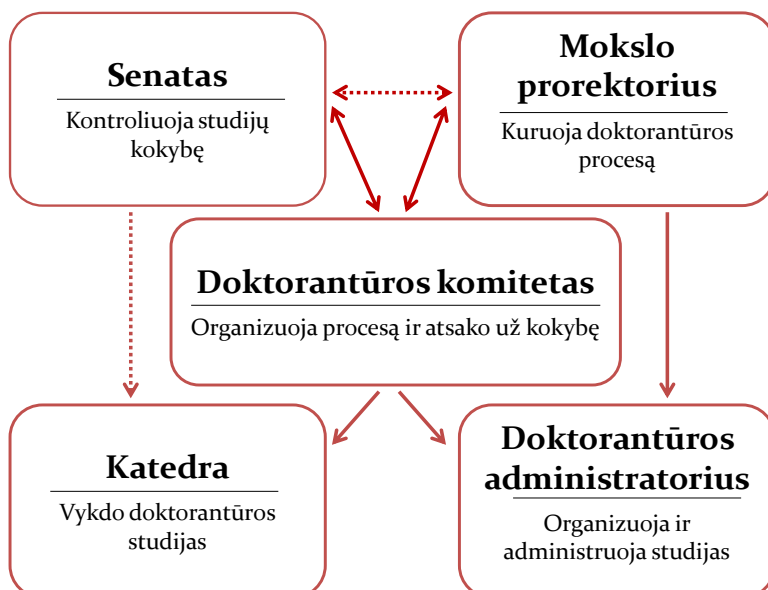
Senatas

Kontroliuoja studijų kokybę

Mokslo prorektorius

Kuruoja doktorantūros procesą

Doktorantūros komitetas

Organizuoja procesą ir atsako už kokybę

Katedra

Vykdo doktorantūros studijas

Doktorantūros administratorius

Organizuoja ir administruoja studijas